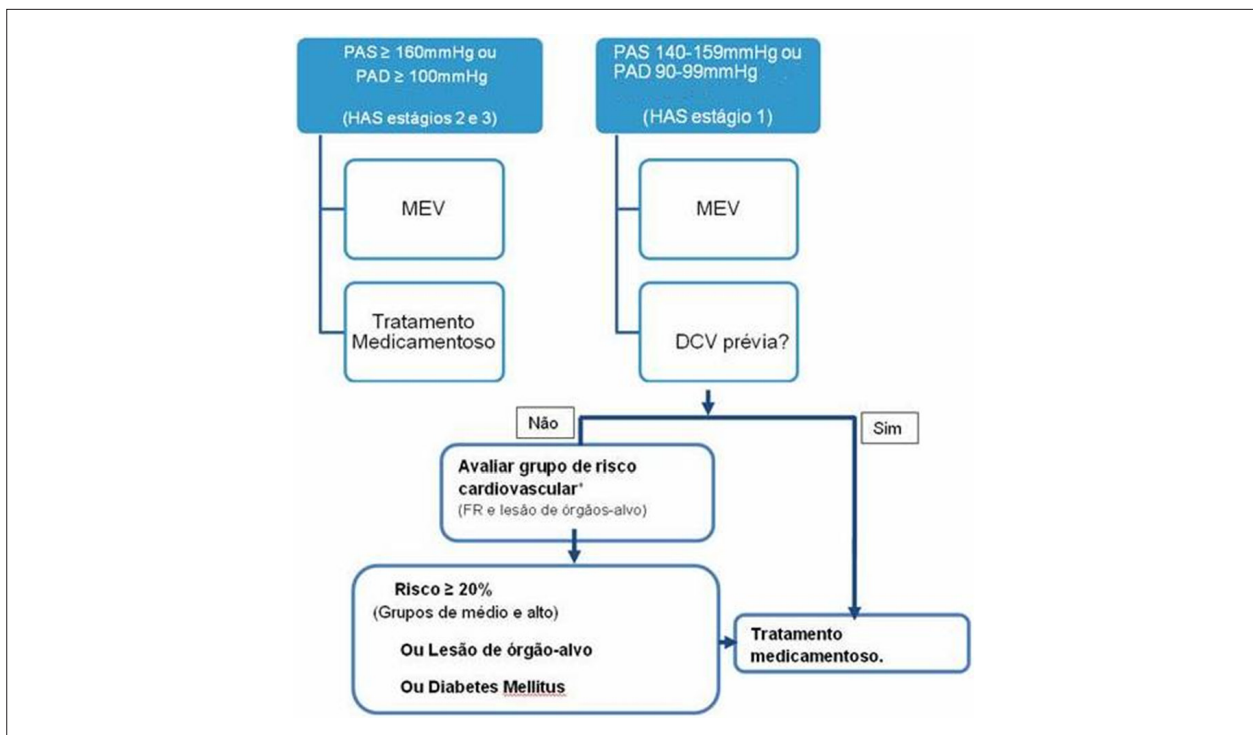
PAS ≥ 160mmHg ou PAD ≥ 100mmHg

(HAS estágios 2 e 3)

MEV

Tratamento Medicamentoso

PAS 140-159mmHg ou PAD 90-99mmHg

(HAS estágio 1)

MEV

DCV prévia?

Não

Sim

Avaliar grupo de risco cardiovascular*
(FR e lesão de órgãos-alvo)

Risco ≥ 20%
(Grupos de médio e alto)

Ou Lesão de órgão-alvo

Ou Diabetes Mellitus

Tratamento medicamentoso.